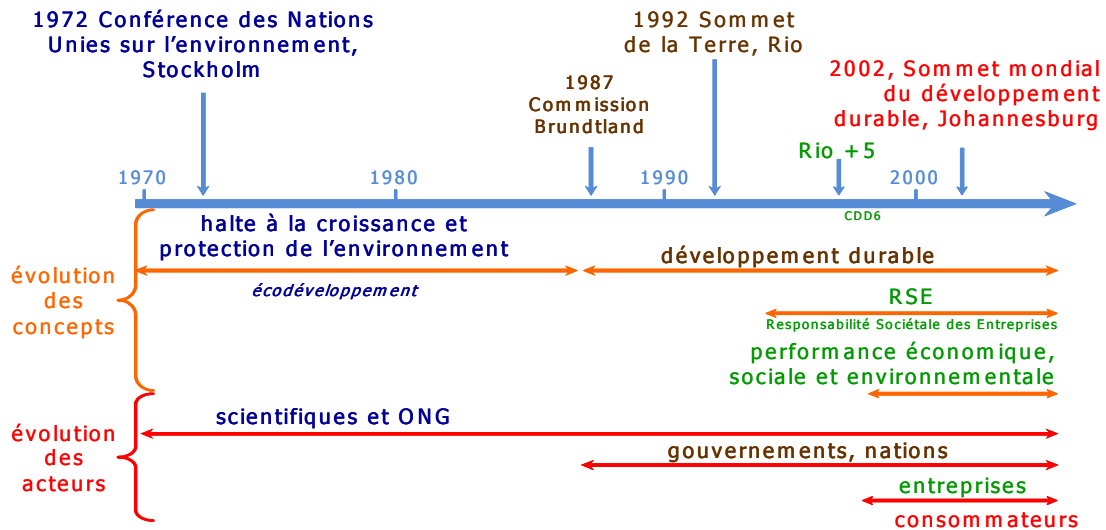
1972 Conférence des Nations Unies sur l'environnement, Stockholm

1992 Sommet de la Terre, Rio

1987 Commission Brundtland

2002, Sommet mondial du développement durable, Johannesburg

Rio +5

1970

1980

1990

2000

CDD6

halte à la croissance et protection de l'environnement

écodéveloppement

développement durable

RSE

Responsabilité Sociétale des Entreprises

performance économique, sociale et environnementale

évolution des concepts

évolution des acteurs

scientifiques et ONG

gouvernements, nations

entreprises

consommateurs